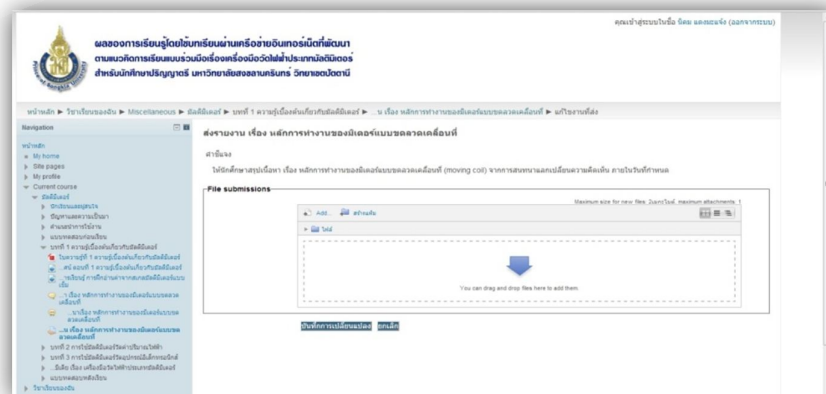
คุณเข้าสู่ระบบในชื่อ นิตย แดงสงฆ์ (ออกจากระบบ)

ผลของการเรียนรู้โดยใช้บทเรียนผ่านเครือข่ายอินเทอร์เน็ตที่พัฒนา
ตามแนวคิดการเรียนแบบร่วมมือเรื่องเครื่องมือวัดไฟฟ้าประเภทมัลติมิเตอร์
สำหรับนักศึกษาปริญญาตรี มหาวิทยาลัยสงขลานครินทร์ วิทยาเขตปัตตานี

หน้าหลัก ► วิชาเรียนของฉัน ► Miscellaneous ► มัลติมิเตอร์ ► บทที่ 1 ความรู้เบื้องต้นเกี่ยวกับมัลติมิเตอร์ ► ...บ เรื่อง หลักการทำงานของมิเตอร์แบบขดลวดเคลื่อนที่ ► แก้ไขงานที่ส่ง

Navigation

หน้าหลัก
My home
Site pages
My profile
Current course
มัลติมิเตอร์
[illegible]
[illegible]
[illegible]
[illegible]
บทที่ 1 ความรู้เบื้องต้นเกี่ยวกับมัลติมิเตอร์
ใบความรู้ที่ 1 ความรู้เบื้องต้นเกี่ยวกับมัลติมิเตอร์
...สน์ ตอนที่ 1 ความรู้เบื้องต้นเกี่ยวกับมัลติมิเตอร์
...รเรียนรู้ การศึกษาผ่านการตอบมัลติมิเตอร์แบบเข็ม
...เรื่อง หลักการทำงานของมิเตอร์แบบขดลวดเคลื่อนที่
...บเรื่อง หลักการทำงานของมิเตอร์แบบขดลวดเคลื่อนที่
...บ เรื่อง หลักการทำงานของมิเตอร์แบบขดลวดเคลื่อนที่
บทที่ 2 การใช้มัลติมิเตอร์วัดค่าปริมาณไฟฟ้า
บทที่ 3 การใช้มัลติมิเตอร์วัดอุปกรณ์อิเล็กทรอนิกส์
...ลือ เรื่อง เครื่องมือวัดไฟฟ้าประเภทมัลติมิเตอร์
แบบทดสอบหลังเรียน
วิชาเรียนของฉัน

ส่งรายงาน เรื่อง หลักการทำงานของมิเตอร์แบบขดลวดเคลื่อนที่

คำชี้แจง

ให้นักศึกษาสรุปเนื้อหา เรื่อง หลักการทำงานของมิเตอร์แบบขดลวดเคลื่อนที่ (moving coil) จากการสนทนาแลกเปลี่ยนความคิดเห็น ภายในวันที่กำหนด

File submissions

Maximum size for new files: Unlimited, maximum attachments: 1

Add... สร้างแฟ้ม

ไฟล์

You can drag and drop files here to add them.

บันทึกการเปลี่ยนแปลง ยกเลิก